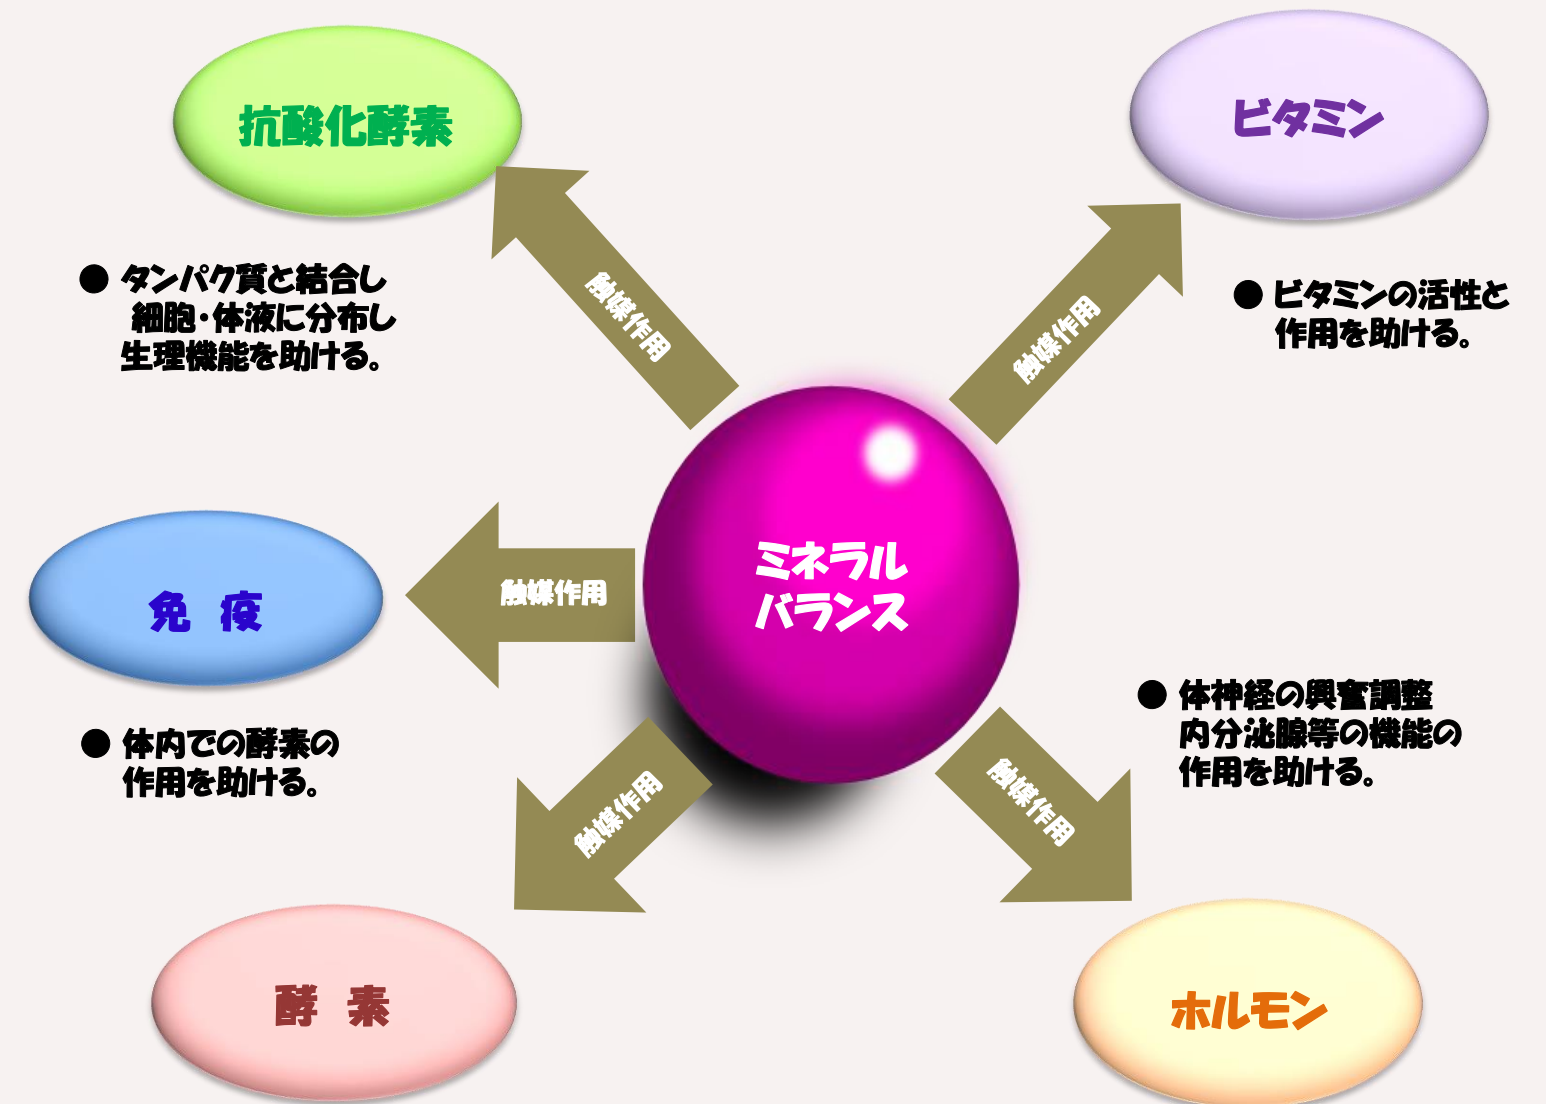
抗酸化酵素

ビタミン

● タンパク質と結合し 細胞・体液に分布し 生理機能を助ける。

● ビタミンの活性と 作用を助ける。

触媒作用

触媒作用

ミネラル バランス

免 疫

触媒作用

● 体神経の興奮調整 内分泌腺等の機能の 作用を助ける。

● 体内での酵素の 作用を助ける。

触媒作用

触媒作用

酵 素

ホルモン